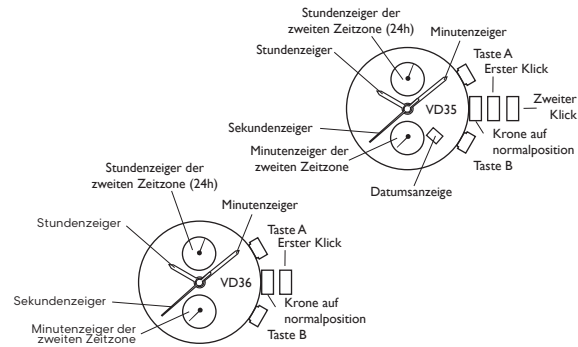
Stundenzeiger der zweiten Zeitzone (24h)
Stundenzeiger
Minutenzeiger
Taste A
Erster Klick
Zweiter Klick
VD35
Krone auf normalposition
Sekundenzeiger
Minutenzeiger der zweiten Zeitzone
Taste B
Datumsanzeige

Stundenzeiger der zweiten Zeitzone (24h)
Stundenzeiger
Minutenzeiger
Taste A
Erster Klick
VD36
Sekundenzeiger
Krone auf normalposition
Minutenzeiger der zweiten Zeitzone
Taste B